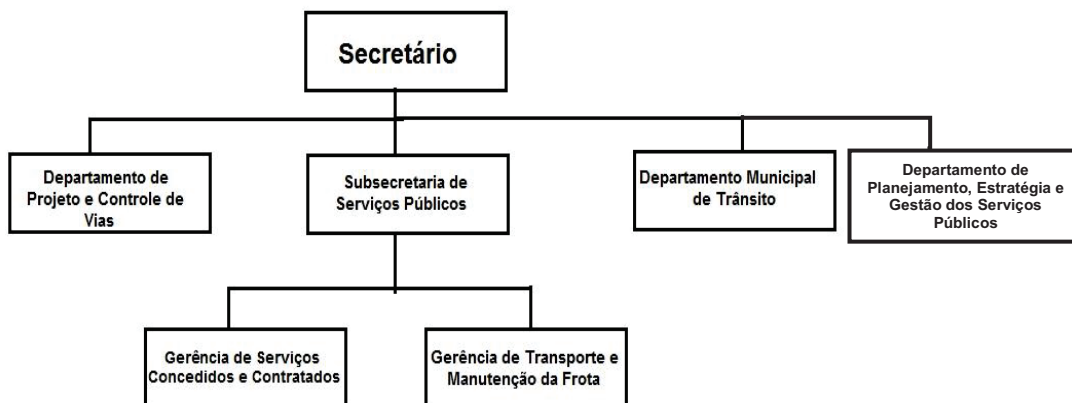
Secretário

Departamento de Projeto e Controle de Vias

Subsecretaria de Serviços Públicos

Departamento Municipal de Trânsito

Departamento de Planejamento, Estratégia e Gestão dos Serviços Públicos

Gerência de Serviços Concedidos e Contratados

Gerência de Transporte e Manutenção da Frota